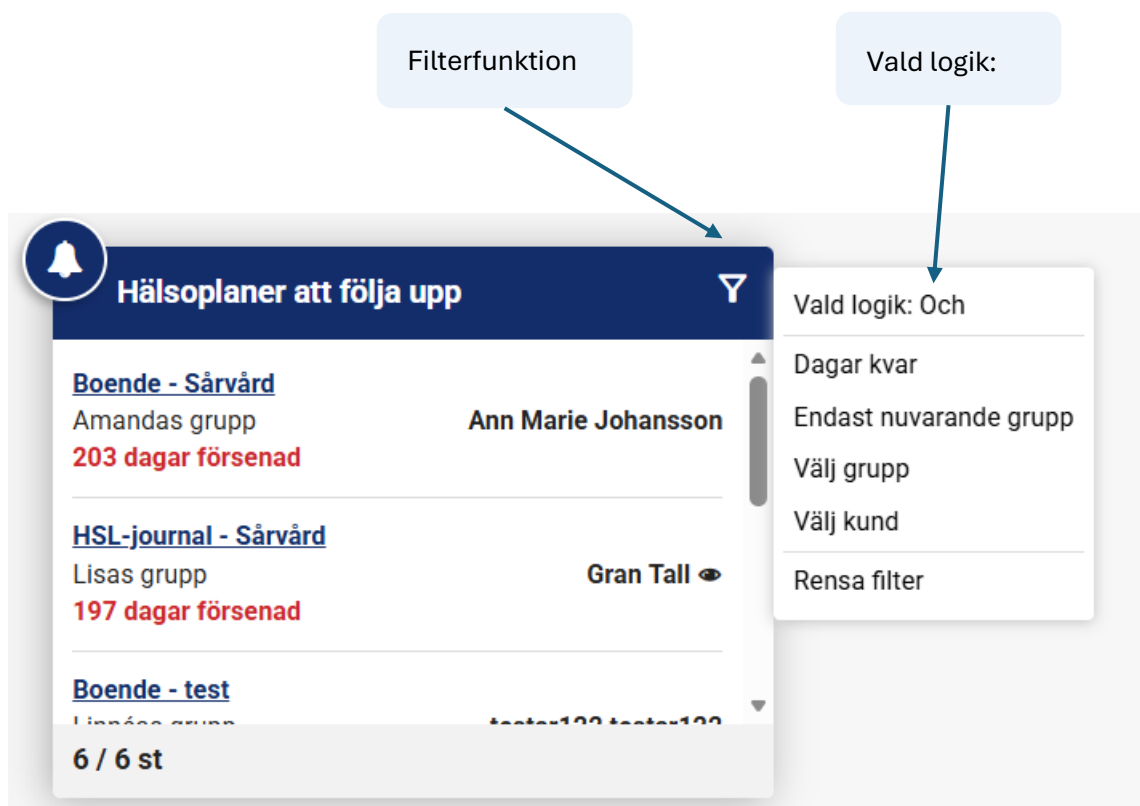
Filterfunktion

Vald logik:

Hälsoplaner att följa upp

Boende - Sårvård
Amandas grupp
Ann Marie Johansson
203 dagar försenad

HSL-journal - Sårvård
Lisas grupp
Gran Tall
197 dagar försenad

Boende - test
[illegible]
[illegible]

6 / 6 st

Vald logik: Och
Dagar kvar
Endast nuvarande grupp
Välj grupp
Välj kund
Rensa filter